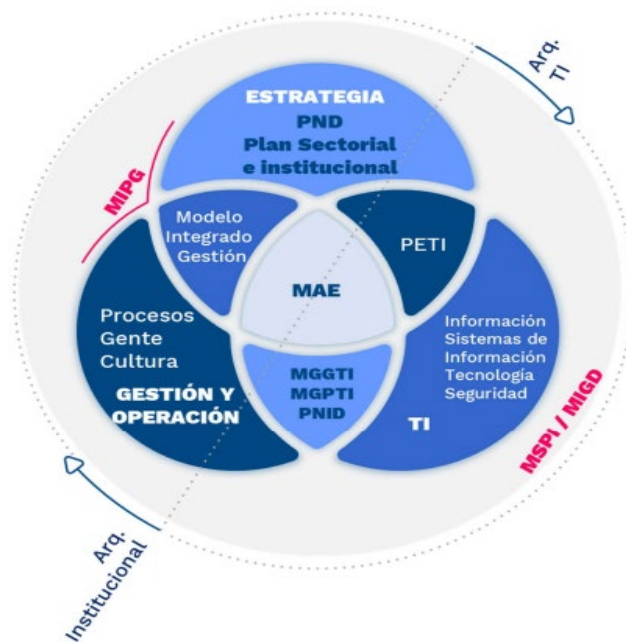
Arq. TI

ESTRATEGIA
PND
Plan Sectorial
e institucional

MIPG

Modelo
Integrado
Gestión

PETI

MAE

Procesos
Gente
Cultura
GESTIÓN Y
OPERACIÓN

MGGTI
MGPTI
PNID

Información
Sistemas de
Información
Tecnología
Seguridad
TI

MSPI / MIGD

Arq.
Institucional